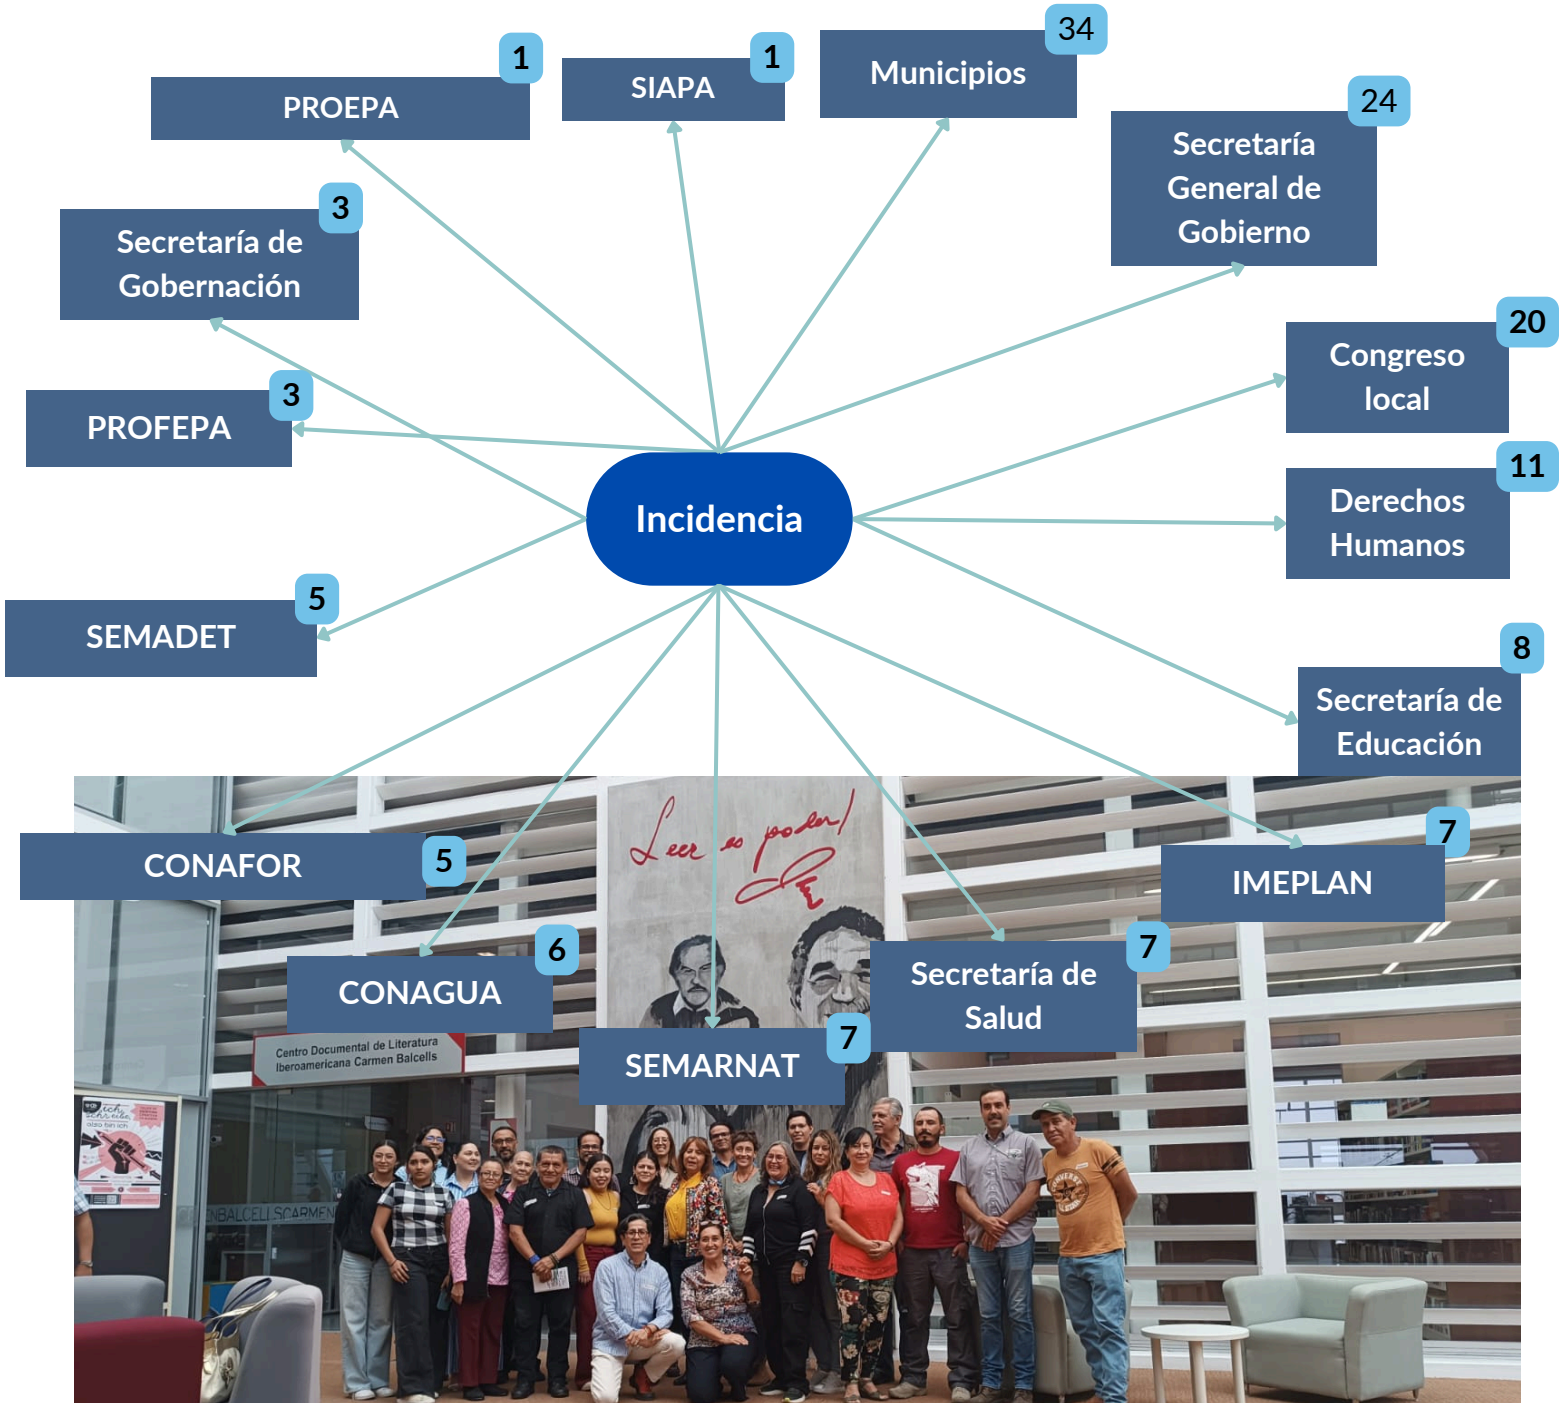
PROEPA 1

SIAPA 1

Municipios 34

Secretaría General de Gobierno 24

Secretaría de Gobernación 3

Congreso local 20

PROFEPA 3

Incidencia

Derechos Humanos 11

SEMADET 5

Secretaría de Educación 8

Leer es poder!

CONAFOR 5

IMEPLAN 7

CONAGUA 6

Secretaría de Salud 7

Centro Documental de Literatura Iberoamericana Carmen Balcells

SEMARNAT 7